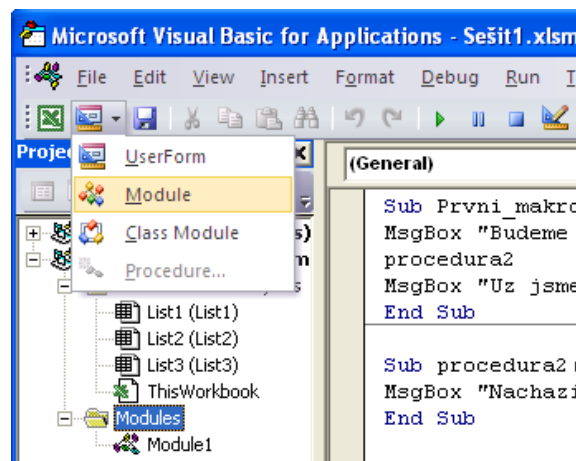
Microsoft Visual Basic for Applications - Sešit1.xlsm

File Edit View Insert Format Debug Run T

Projec

UserForm
Module
Class Module
Procedure...

s)
m
s

List1 (List1)
List2 (List2)
List3 (List3)
ThisWorkbook
Modules
Module1

(General)

Sub Prvni_makro
MsgBox "Budeme
procedura2
MsgBox "Uz jsme
End Sub

Sub procedura2
MsgBox "Nachazi
End Sub